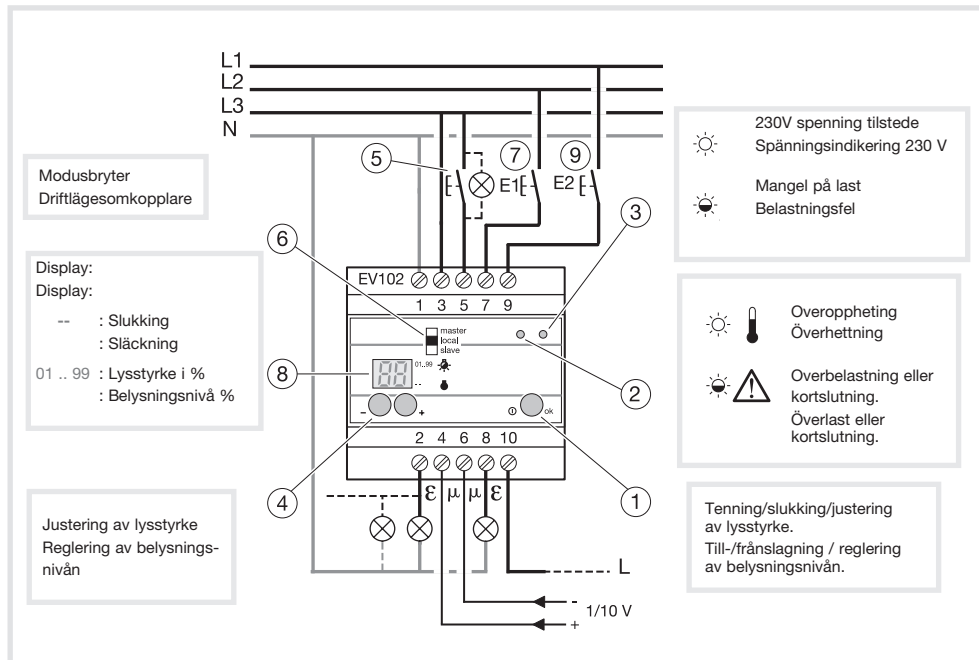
L1
L2
L3
N

Modusbryter
Driftlägesomkopplare

5
7
9
E1
E2

230V spenning tilstede
Spänningsindikering 230 V

Mangel på last
Belastningsfel

6
3

Display:
Display:

-- : Slukking
: Släckning

01 .. 99 : Lysstyrke i %
: Belysningsnivå %

EV102
1 3 5 7 9

master
local
slave

8
01..99
--

2

Overoppheting
Överhettning

Overbelastning eller kortslutning.
Överlast eller kortslutning.

4
1
2 4 6 8 10

ok

Justering av lysstyrke
Reglering av belysningsnivån

ε μ μ ε

Tenning/slukking/justering av lysstyrke.
Till-/frånslagning / reglering av belysningsnivån.

L
-
1/10 V
+